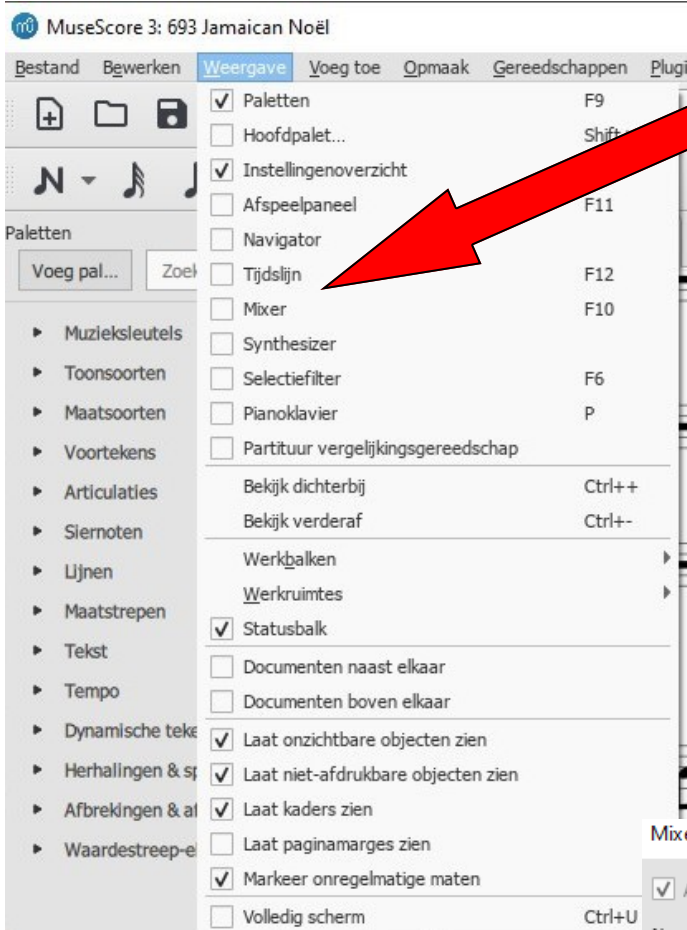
MuseScore 3: 693 Jamaican Noël

Bestand Bewerken Weergave Voeg toe Opmaak Gereedschappen Plugi

Paletten F9
Hoofdpalet... Shift
Instellingenoverzicht
Afspeelpaneel F11
Navigator
Tijdslijn F12
Mixer F10
Synthesizer
Selectiefilter F6
Pianoklavier P
Partituur vergelijkingsgereedschap
Bekijk dichterbij Ctrl++
Bekijk verderaf Ctrl+-
Werkbalken
Werkruimtes
Statusbalk
Documenten naast elkaar
Documenten boven elkaar
Laat onzichtbare objecten zien
Laat niet-afdrukbare objecten zien
Laat kaders zien
Laat paginamarges zien
Markeer onregelmatige maten
Volledig scherm Ctrl+U

Paletten
Voeg pal... Zoe

Muzieksleutels
Toonsoorten
Maatsoorten
Voortekens
Articulaties
Siernoten
Lijnen
Maatstrepen
Tekst
Tempo
Dynamische teke
Herhalingen & sp
Afbrekingen & af
Waardestreep-e

Mixe